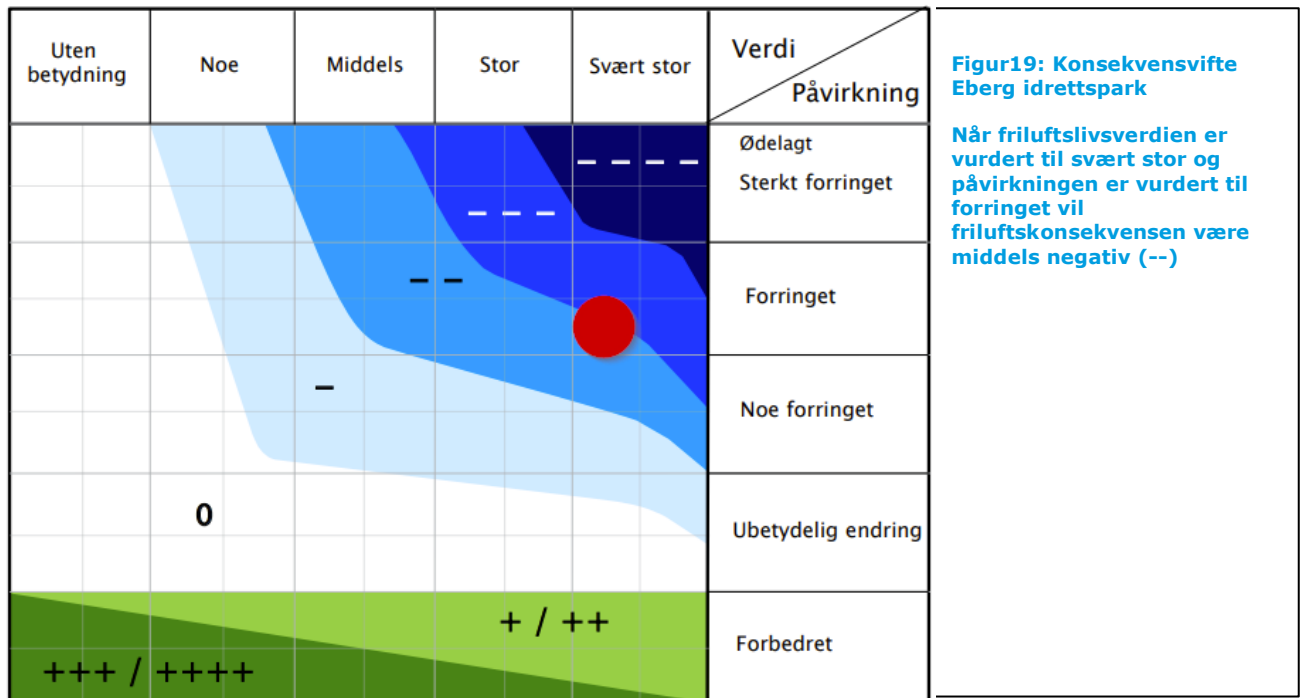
| Uten betydning | Noe | Middels | Stor | Svært stor | Verdi / Påvirkning |
|---|---|---|---|---|---|
| | | | | – – – – | Ødelagt Sterkt forringet |
| | | | – – – | | |
| | | – – | | | Forringet |
| | | – | | | Noe forringet |
| | 0 | | | | Ubetydelig endring |
| +++ / ++++ | | | + / ++ | | Forbedret |

Figur19: Konsekvensvifte Eberg idrettspark

Når friluftslivsverdien er vurdert til svært stor og påvirkningen er vurdert til forringet vil friluftskonsekvensen være middels negativ (--)